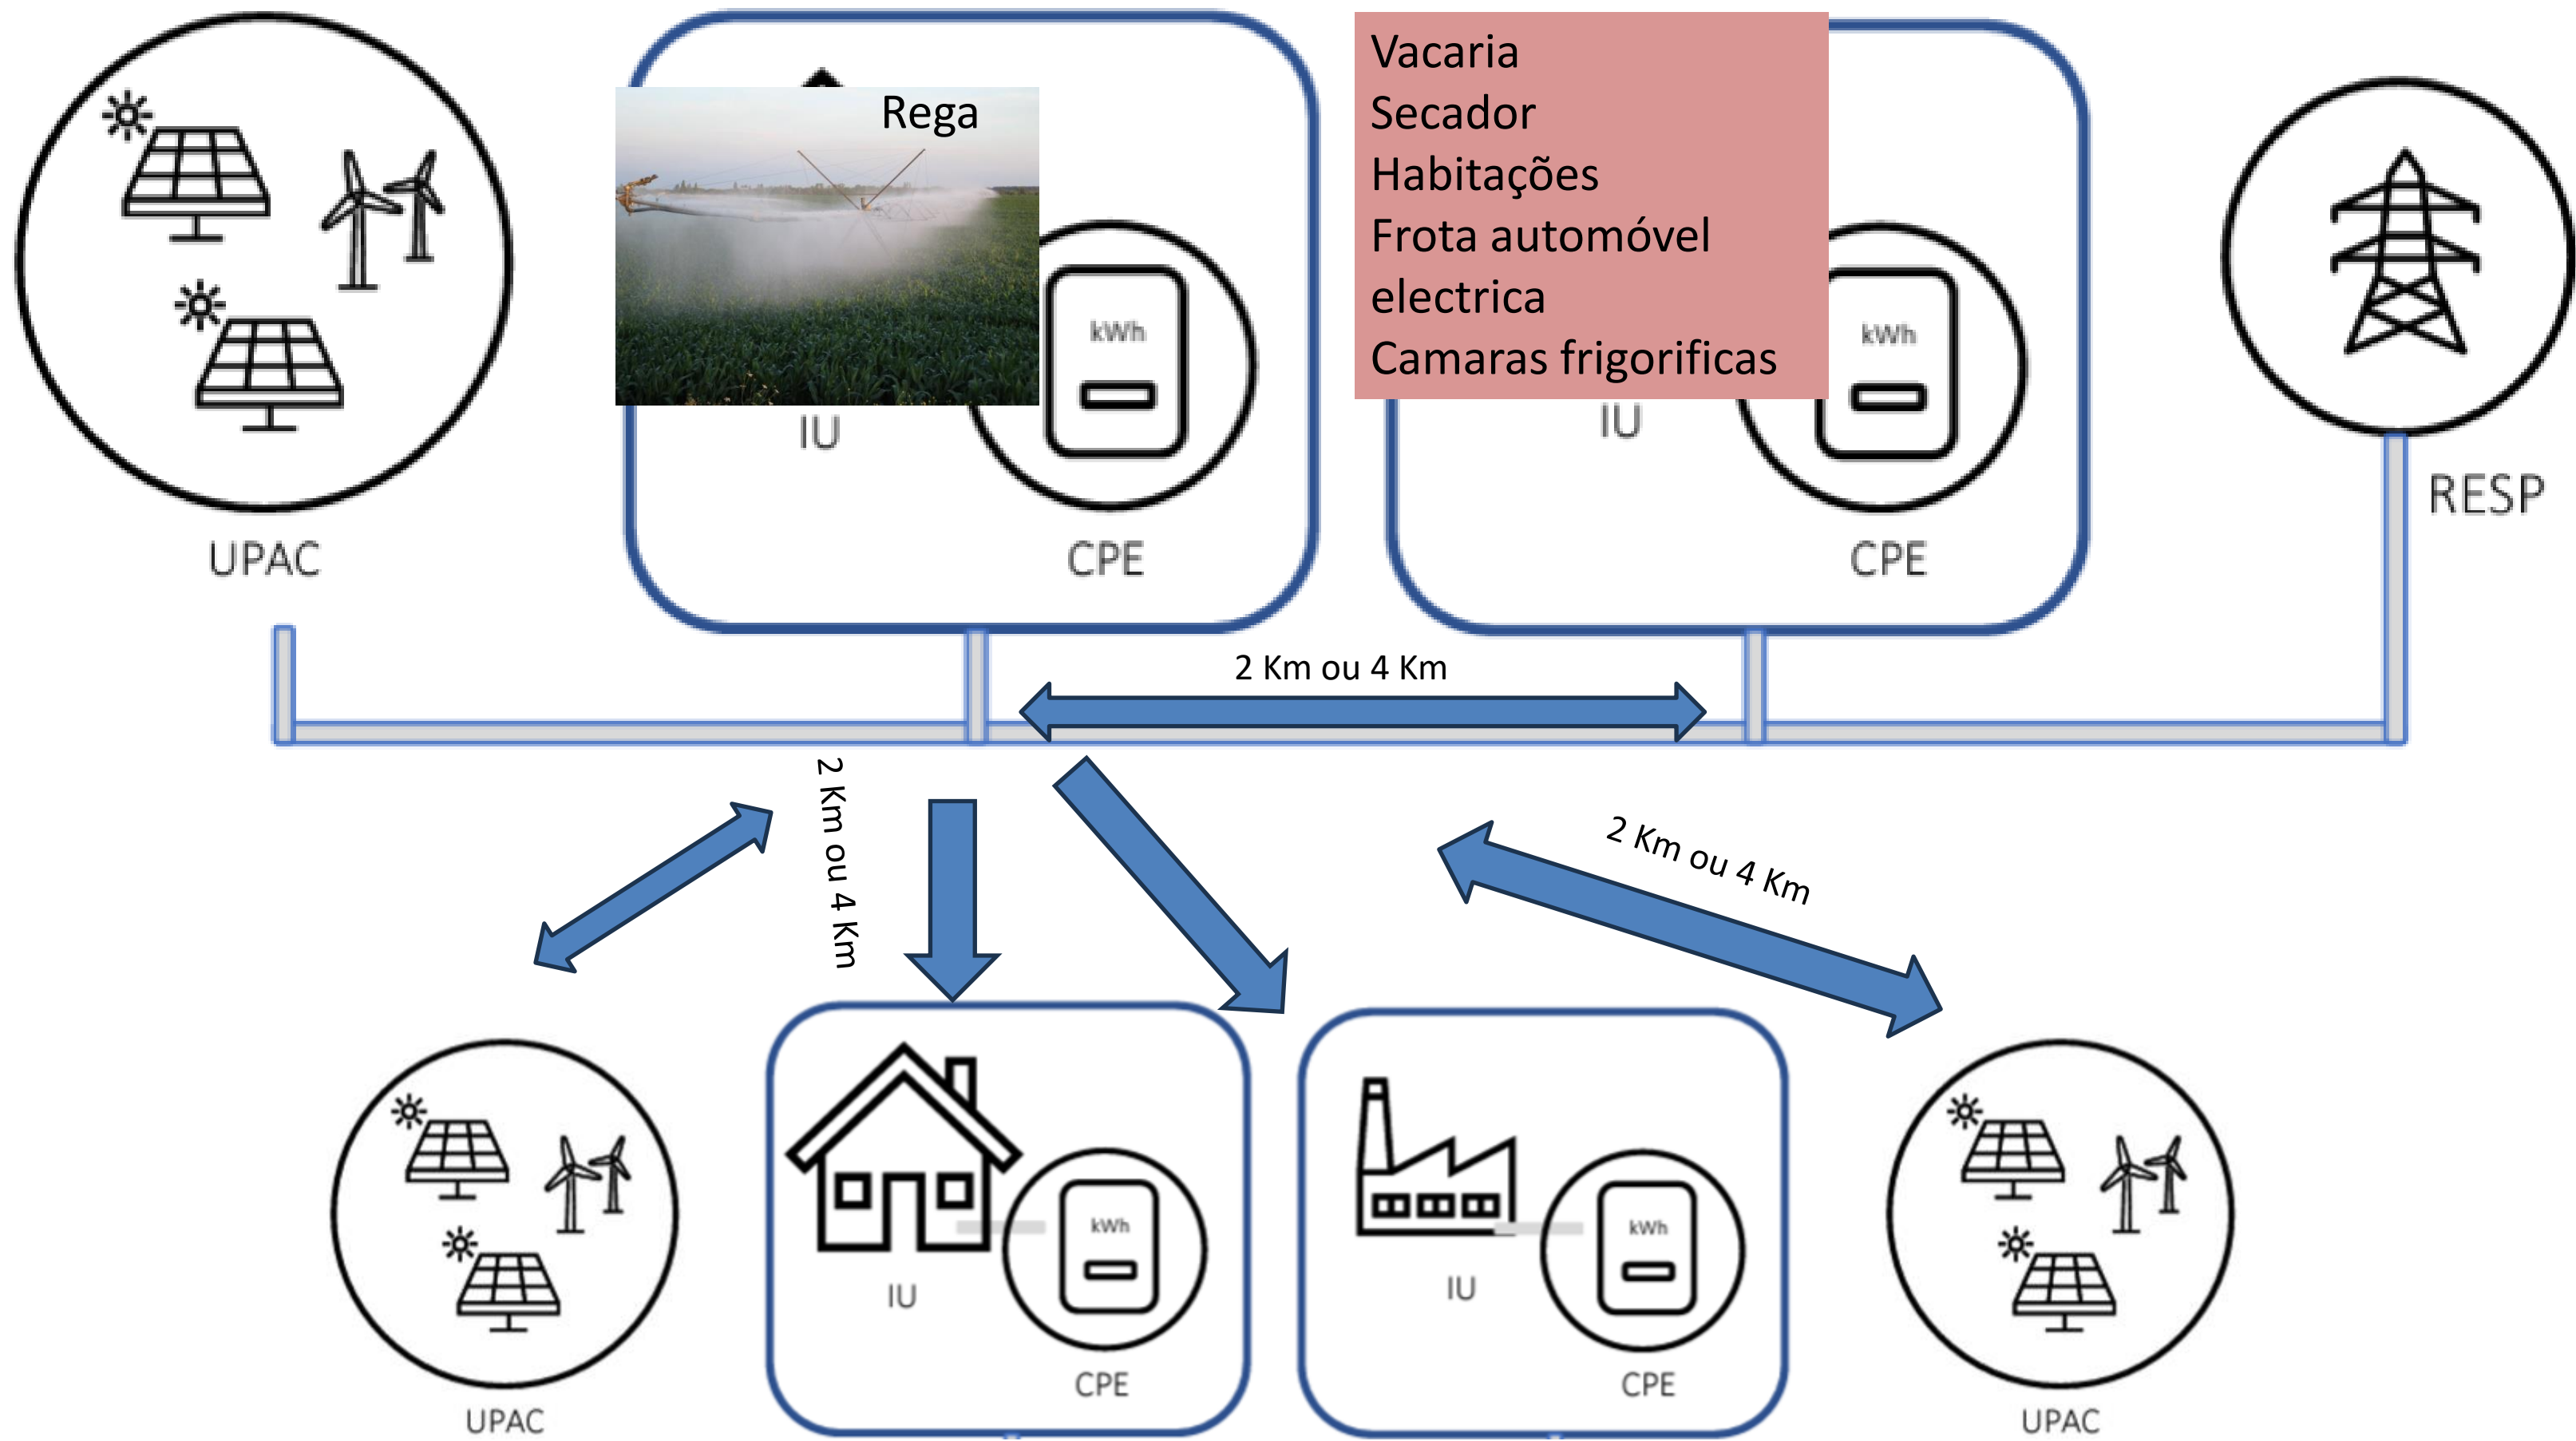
Rega

kWh

IU

CPE

UPAC

Vacaria
Secador
Habitações
Frota automóvel electrica
Camaras frigorificas

kWh

IU

CPE

RESP

2 Km ou 4 Km

2 Km ou 4 Km

2 Km ou 4 Km

kWh

IU

CPE

kWh

IU

CPE

UPAC

UPAC